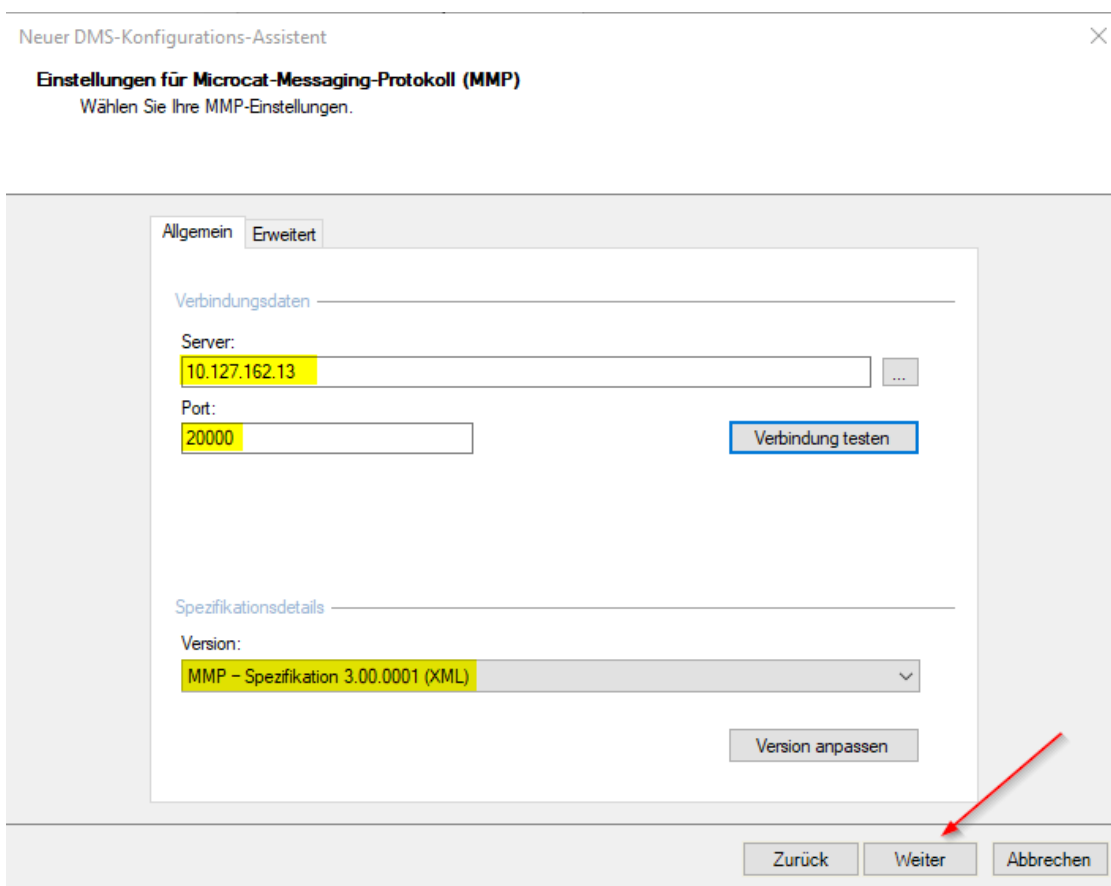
Neuer DMS-Konfigurations-Assistent

Einstellungen für Microcat-Messaging-Protokoll (MMP)
Wählen Sie Ihre MMP-Einstellungen.

Allgemein | Erweitert

Verbindungsdaten

Server:
10.127.162.13
...

Port:
20000

Verbindung testen

Spezifikationsdetails

Version:
MMP – Spezifikation 3.00.0001 (XML)

Version anpassen

Zurück | Weiter | Abbrechen